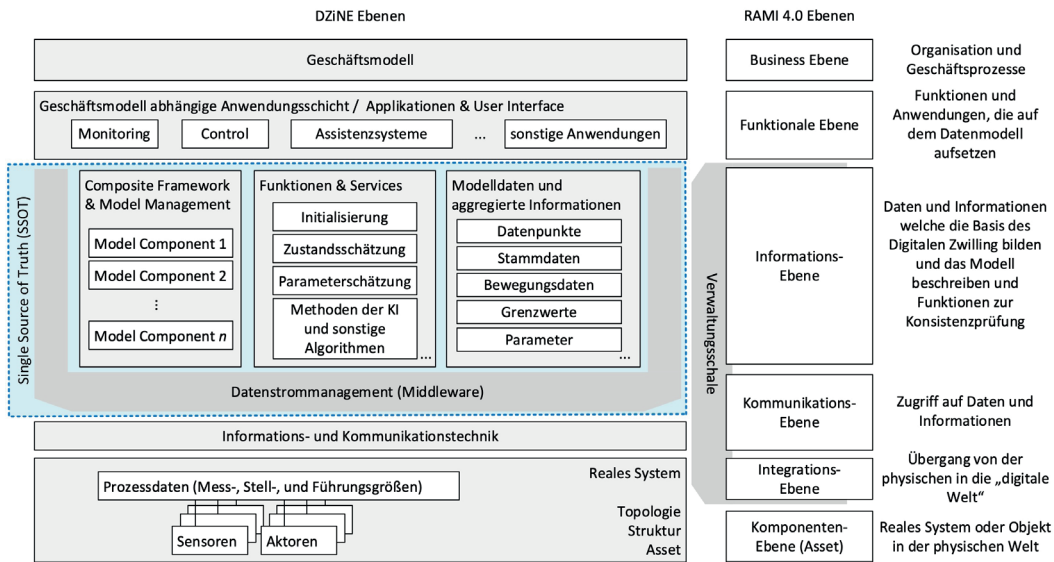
DZiNE Ebenen

RAMI 4.0 Ebenen

Geschäftsmodell

Business Ebene

Organisation und Geschäftsprozesse

Geschäftsmodell abhängige Anwendungsschicht / Applikationen & User Interface

Monitoring

Control

Assistenzsysteme

...

sonstige Anwendungen

Funktionale Ebene

Funktionen und Anwendungen, die auf dem Datenmodell aufsetzen

Single Source of Truth (SSOT)

Composite Framework & Model Management

Model Component 1

Model Component 2

⋮

Model Component $n$

Funktionen & Services

Initialisierung

Zustandsschätzung

Parameterschätzung

Methoden der KI und sonstige Algorithmen

...

Modelldaten und aggregierte Informationen

Datenpunkte

Stammdaten

Bewegungsdaten

Grenzwerte

Parameter

...

Datenstrommanagement (Middleware)

Verwaltungsschale

Informations-Ebene

Daten und Informationen welche die Basis des Digitalen Zwilling bilden und das Modell beschreiben und Funktionen zur Konsistenzprüfung

Kommunikations-Ebene

Zugriff auf Daten und Informationen

Informations- und Kommunikationstechnik

Reales System

Prozessdaten (Mess-, Stell-, und Führungsgrößen)

Sensoren

Aktoren

Topologie
Struktur
Asset

Integrations-Ebene

Übergang von der physischen in die „digitale Welt“

Komponenten-Ebene (Asset)

Reales System oder Objekt in der physischen Welt